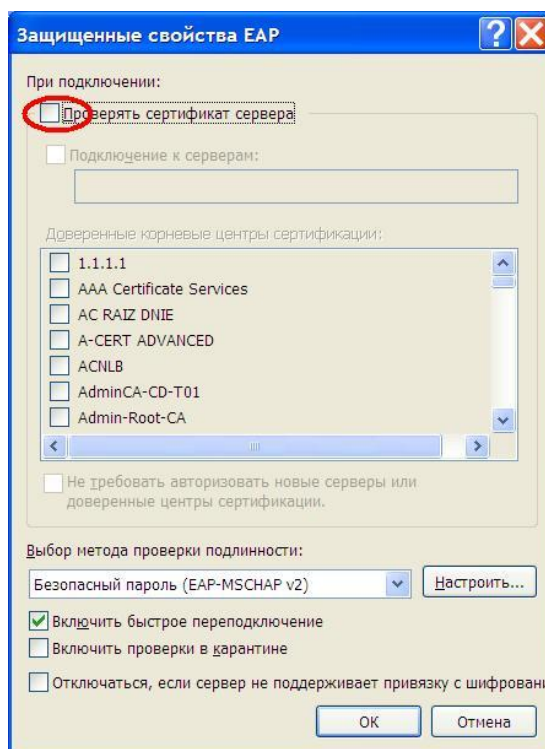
Защищенные свойства EAP

При подключении:

Проверять сертификат сервера

Подключение к серверам:

Доверенные корневые центры сертификации:

1.1.1.1
AAA Certificate Services
AC RAIZ DNIE
A-CERT ADVANCED
ACNLB
AdminCA-CD-T01
Admin-Root-CA

Не требовать авторизовать новые серверы или доверенные центры сертификации.

Выбор метода проверки подлинности:

Безопасный пароль (EAP-MSCHAP v2)

Настроить...

Включить быстрое переподключение

Включить проверки в карантине

Отключаться, если сервер не поддерживает привязку с шифровани

OK

Отмена